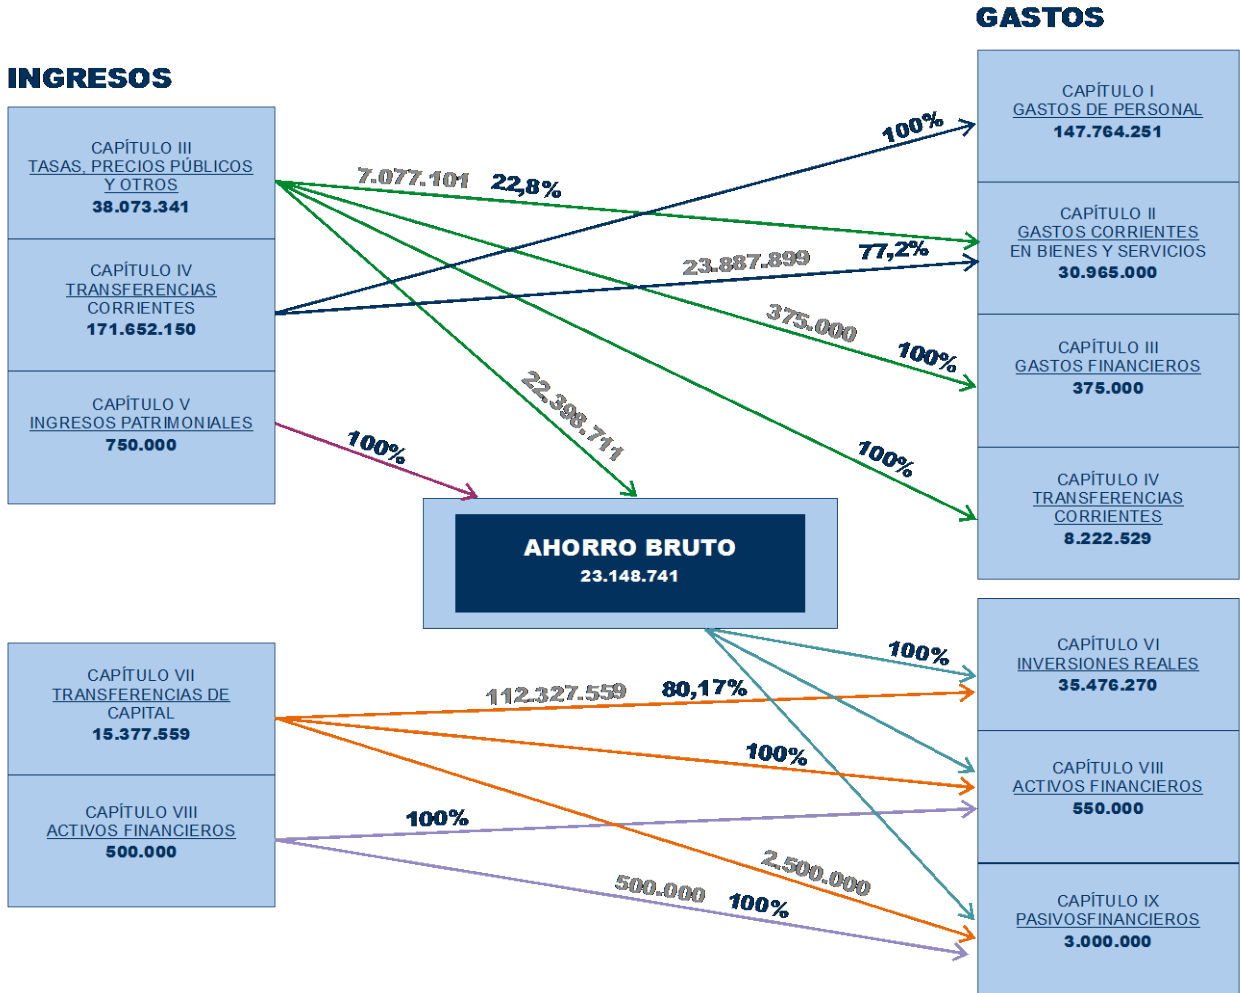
GASTOS

INGRESOS

CAPÍTULO III
TASAS, PRECIOS PÚBLICOS Y OTROS
38.073.341

CAPÍTULO IV
TRANSFERENCIAS CORRIENTES
171.652.150

CAPÍTULO V
INGRESOS PATRIMONIALES
750.000

CAPÍTULO I
GASTOS DE PERSONAL
147.764.251

CAPÍTULO II
GASTOS CORRIENTES EN BIENES Y SERVICIOS
30.965.000

CAPÍTULO III
GASTOS FINANCIEROS
375.000

CAPÍTULO IV
TRANSFERENCIAS CORRIENTES
8.222.529

100%

7.077.101 22,8%

23.887.899 77,2%

375.000 100%

22.398.711

100%

100%

AHORRO BRUTO
23.148.741

CAPÍTULO VII
TRANSFERENCIAS DE CAPITAL
15.377.559

CAPÍTULO VIII
ACTIVOS FINANCIEROS
500.000

CAPÍTULO VI
INVERSIONES REALES
35.476.270

CAPÍTULO VIII
ACTIVOS FINANCIEROS
550.000

CAPÍTULO IX
PASIVOSFINANCIEROS
3.000.000

100%

112.327.559 80,17%

100%

100%

2.500.000

500.000 100%